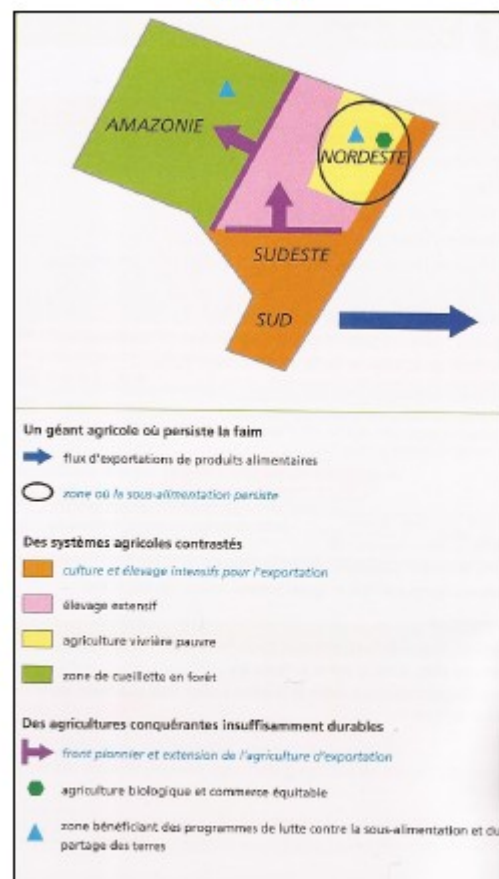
AMAZONIE

NORDESTE

SUDESTE

SUD

Un géant agricole où persiste la faim

flux d'exportations de produits alimentaires

zone où la sous-alimentation persiste

Des systèmes agricoles contrastés

culture et élevage intensifs pour l'exportation

élevage extensif

agriculture vivrière pauvre

zone de cueillette en forêt

Des agricultures conquérantes insuffisamment durables

front pionnier et extension de l'agriculture d'exportation

agriculture biologique et commerce équitable

zone bénéficiant des programmes de lutte contre la sous-alimentation et du partage des terres